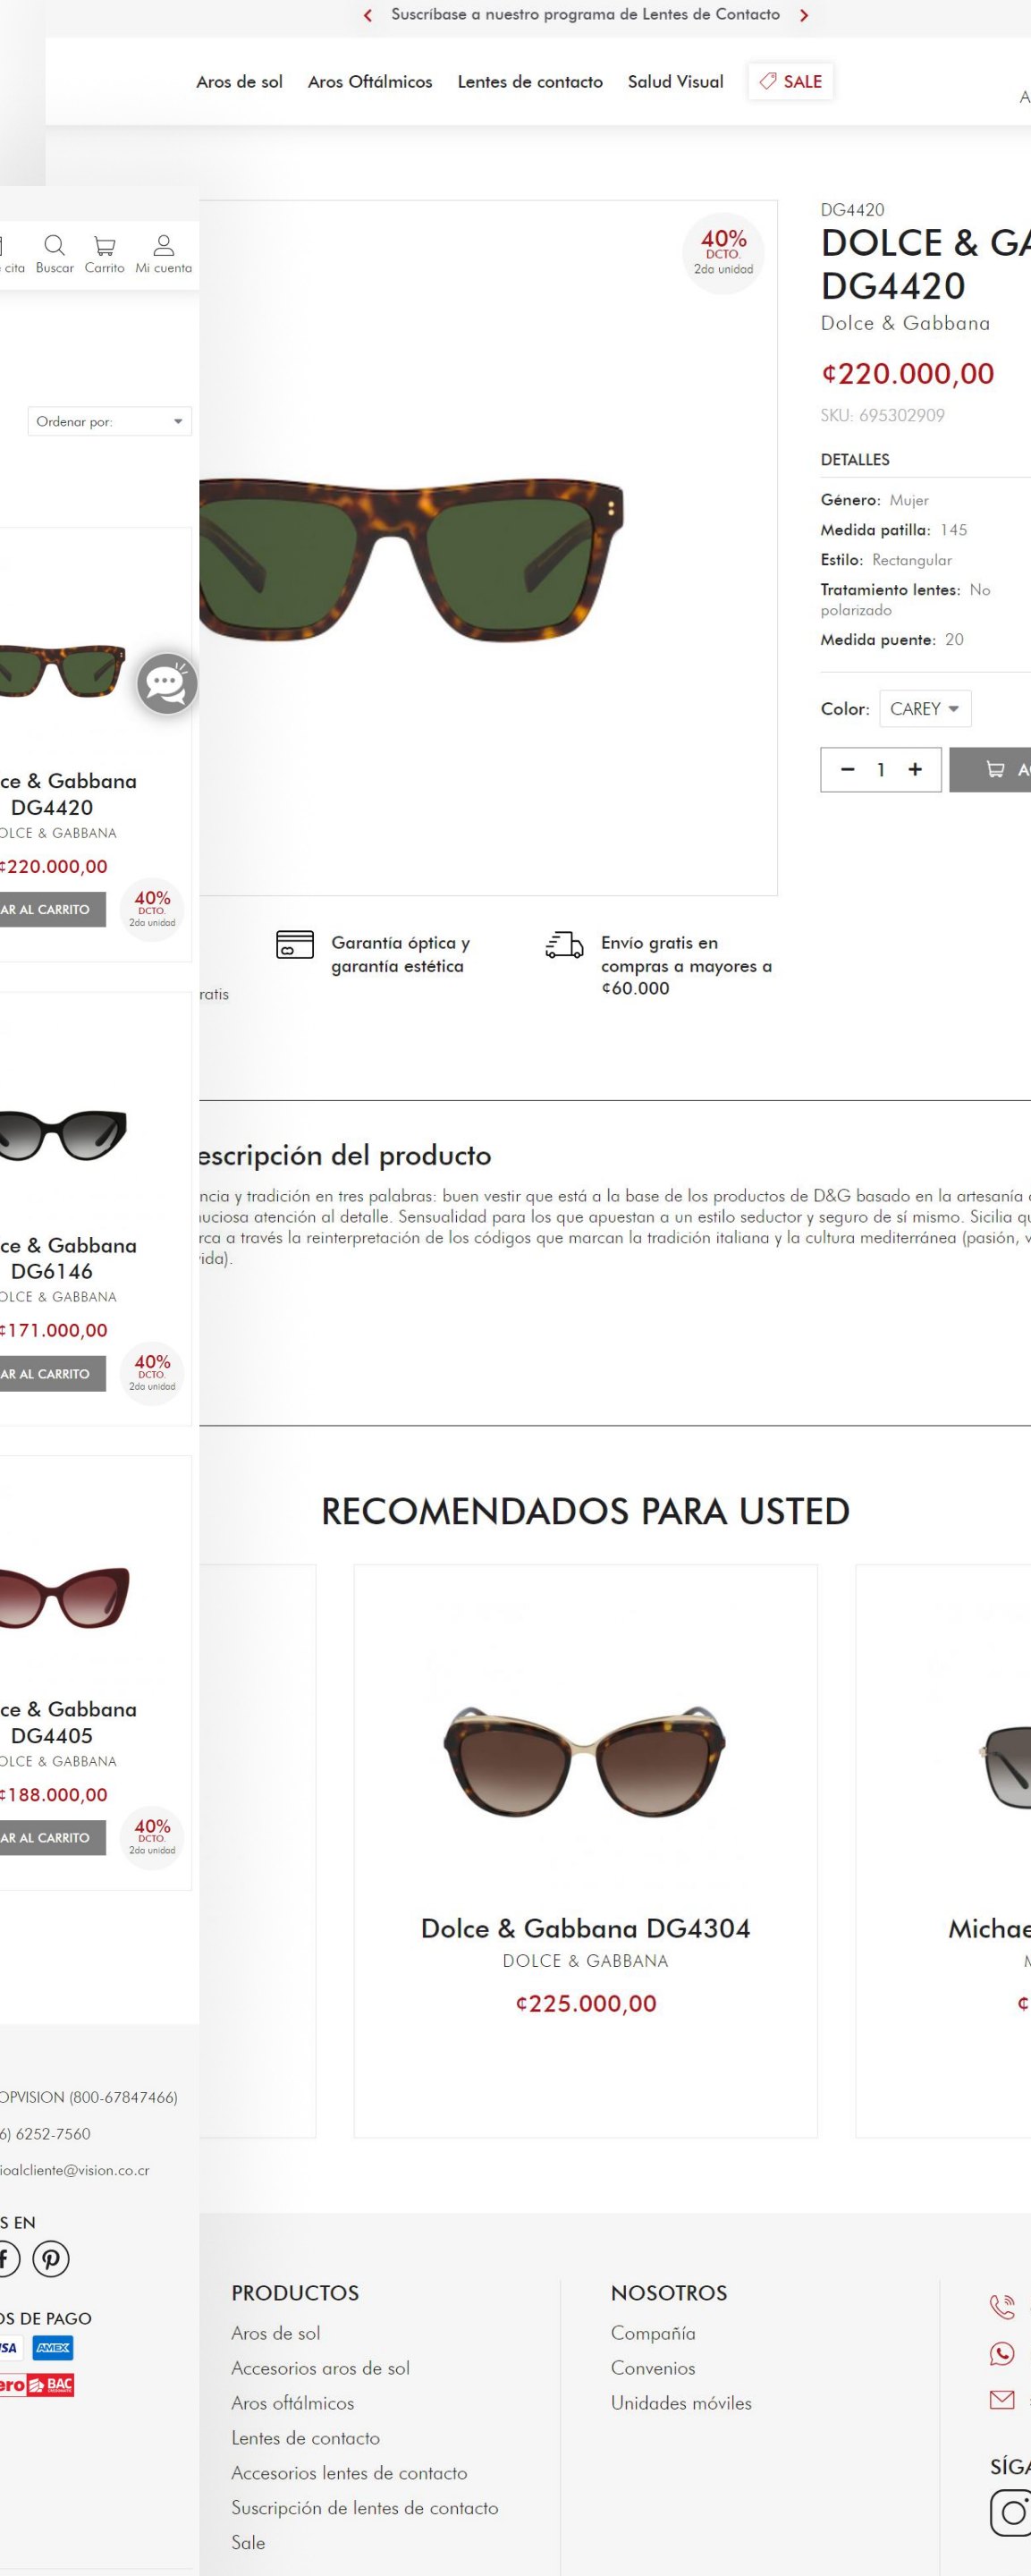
Suscríbase a nuestro programa de Lentes de Contacto

Aros de sol Aros Oftálmicos Lentes de contacto Salud Visual SALE

A

cita Buscar Carrito Mi cuenta

Ordenar por:

40% DCTO. 2da unidad

DG4420
DOLCE & GA
DG4420
Dolce & Gabbana

¢220.000,00

SKU: 695302909

DETALLES

Género: Mujer
Medida patilla: 145
Estilo: Rectangular
Tratamiento lentes: No polarizado
Medida puente: 20

Color: CAREY

1

A

ce & Gabbana DG4420
OLCE & GABBANA
¢220.000,00
AR AL CARRITO
40% DCTO. 2da unidad

Garantía óptica y garantía estética

Envío gratis en compras a mayores a ¢60.000

ratis

ce & Gabbana DG6146
OLCE & GABBANA
¢171.000,00
AR AL CARRITO
40% DCTO. 2da unidad

escripción del producto

ncia y tradición en tres palabras: buen vestir que está a la base de los productos de D&G basado en la artesanía uciosa atención al detalle. Sensualidad para los que apuestan a un estilo seductor y seguro de sí mismo. Sicilia qu rca a través la reinterpretación de los códigos que marcan la tradición italiana y la cultura mediterránea (pasión, v ida).

RECOMENDADOS PARA USTED

ce & Gabbana DG4405
OLCE & GABBANA
¢188.000,00
AR AL CARRITO
40% DCTO. 2da unidad

Dolce & Gabbana DG4304
DOLCE & GABBANA
¢225.000,00

Michae
M
¢

OPVISION (800-67847466)
6) 6252-7560
ioalcliente@vision.co.cr

S EN

OS DE PAGO

PRODUCTOS
Aros de sol
Accesorios aros de sol
Aros oftálmicos
Lentes de contacto
Accesorios lentes de contacto
Suscripción de lentes de contacto
Sale

NOSOTROS
Compañía
Convenios
Unidades móviles

SÍGA